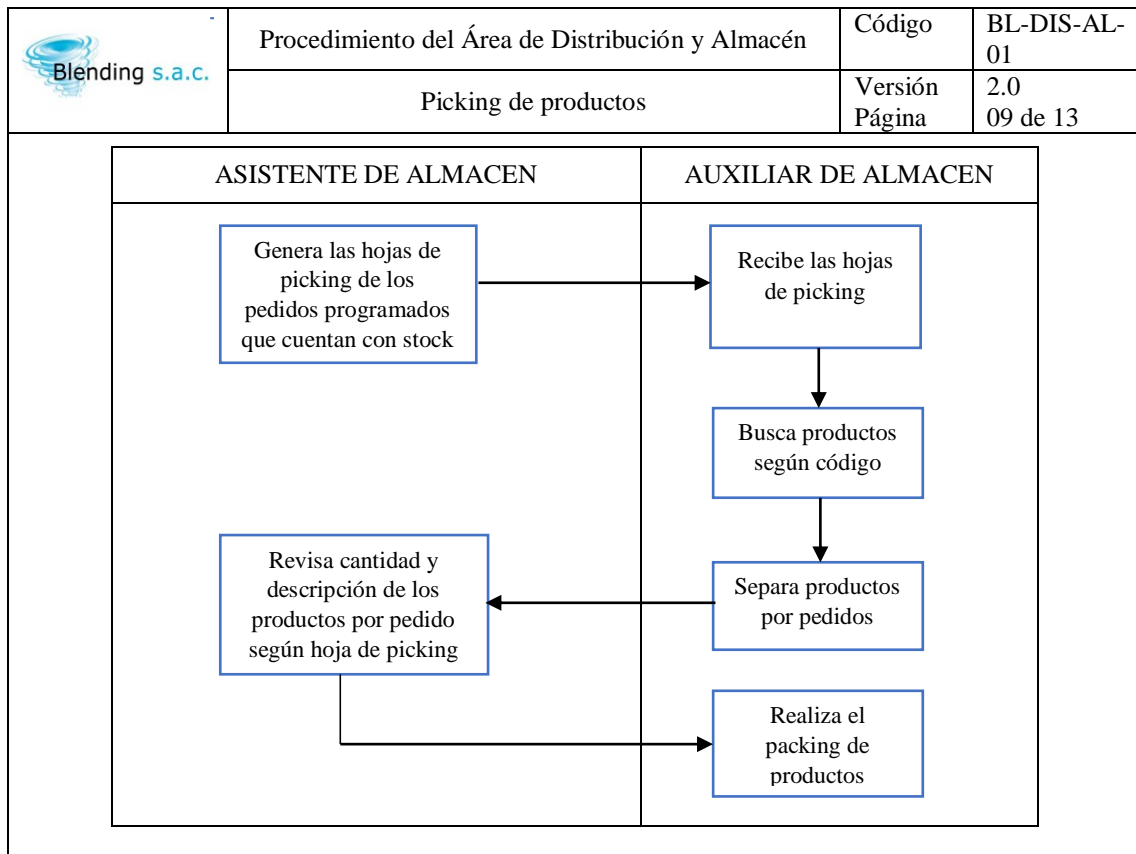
| Blending s.a.c. | Procedimiento del Área de Distribución y Almacén | Código | BL-DIS-AL-01 |
|---|---|---|---|
| | Picking de productos | Versión Página | 2.0 09 de 13 |

ASISTENTE DE ALMACEN

AUXILIAR DE ALMACEN

Genera las hojas de picking de los pedidos programados que cuentan con stock

Recibe las hojas de picking

Busca productos según código

Revisa cantidad y descripción de los productos por pedido según hoja de picking

Separa productos por pedidos

Realiza el packing de productos